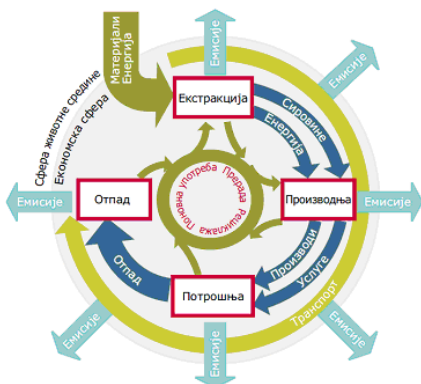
Материјали
Енергија

Емисије

Емисије

Сфера животне средине
Економска сфера

Екстракција

Сировине
Енергија

Природа
Рециклажа
Поновна употреба

Отпад

Производња

Емисије

Емисије

Отпад

Производи
Услуге

Потрошња

Транспорт

Емисије

Емисије

Емисије